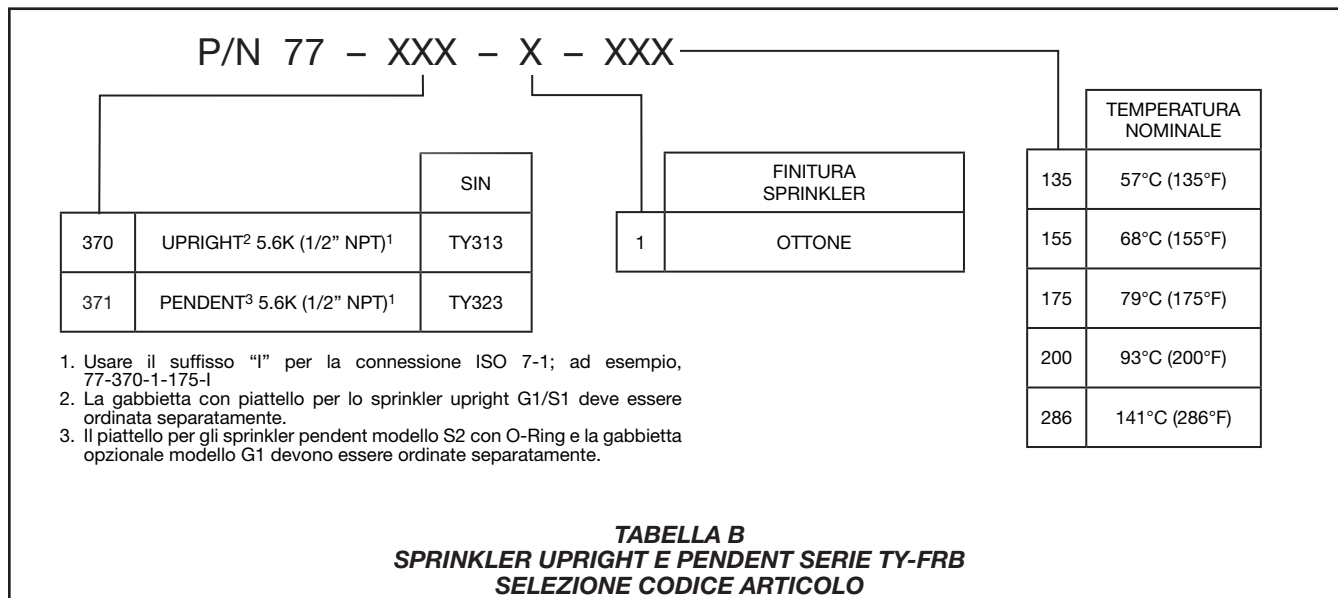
P/N 77 – XXX – X – XXX

| | | SIN |
|---|---|---|
| 370 | UPRIGHT$^2$ 5.6K (1/2" NPT)$^1$ | TY313 |
| 371 | PENDENT$^3$ 5.6K (1/2" NPT)$^1$ | TY323 |

| | FINITURA SPRINKLER |
|---|---|
| 1 | OTTONE |

| | TEMPERATURA NOMINALE |
|---|---|
| 135 | 57°C (135°F) |
| 155 | 68°C (155°F) |
| 175 | 79°C (175°F) |
| 200 | 93°C (200°F) |
| 286 | 141°C (286°F) |

1. Usare il suffisso "I" per la connessione ISO 7-1; ad esempio, 77-370-1-175-I
2. La gabbietta con piattello per lo sprinkler upright G1/S1 deve essere ordinata separatamente.
3. Il piattello per gli sprinkler pendent modello S2 con O-Ring e la gabbietta opzionale modello G1 devono essere ordinate separatamente.

TABELLA B
SPRINKLER UPRIGHT E PENDENT SERIE TY-FRB
SELEZIONE CODICE ARTICOLO